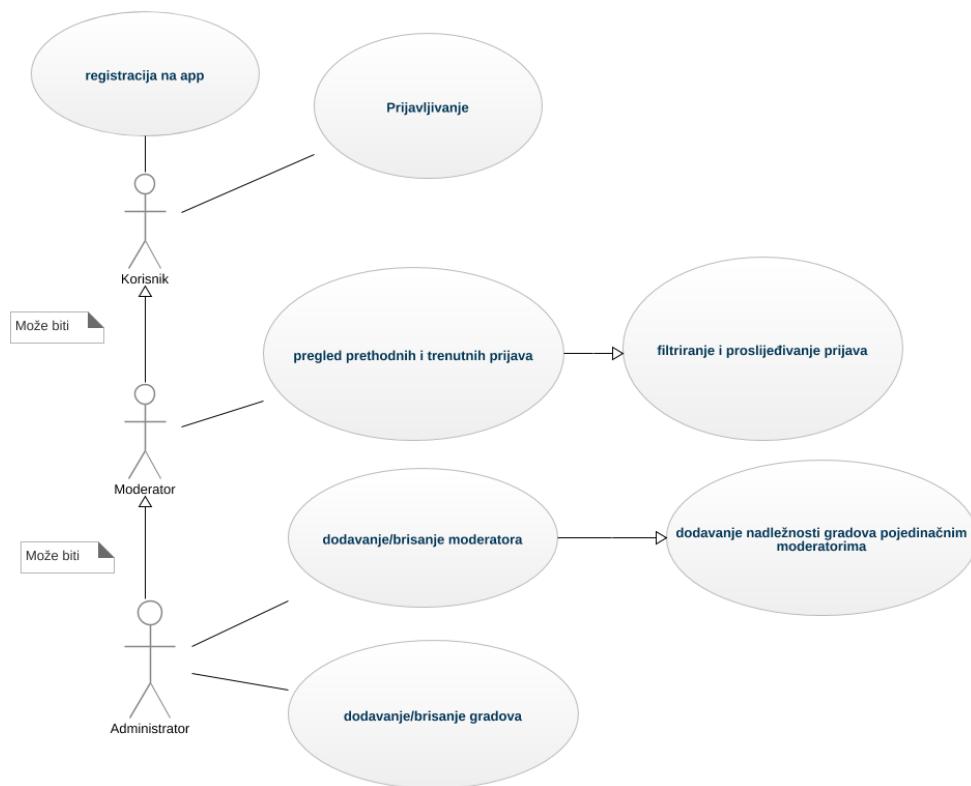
registracija na app

Prijavljivanje

Korisnik

Može biti

pregled prethodnih i trenutnih prijava

filtriranje i proslijeđivanje prijava

Moderator

Može biti

dodavanje/brisanje moderatora

dodavanje nadležnosti gradova pojedinačnim moderatorima

Administrator

dodavanje/brisanje gradova